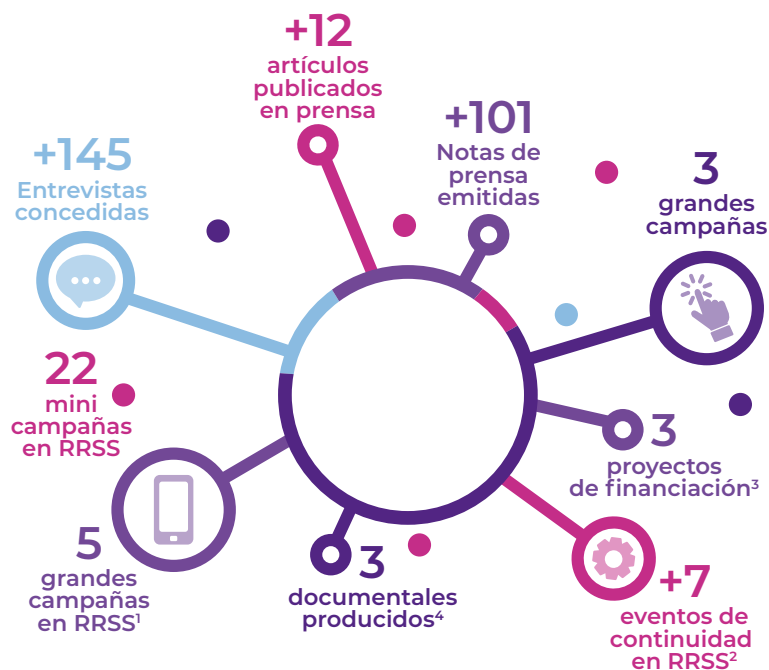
+12
artículos publicados en prensa

+101
Notas de prensa emitidas

+145
Entrevistas concedidas

3
grandes campañas

22
mini campañas en RRSS

3
proyectos de financiación$^3$

5
grandes campañas en RRSS$^1$

3
documentales producidos$^4$

+7
eventos de continuidad en RRSS$^2$